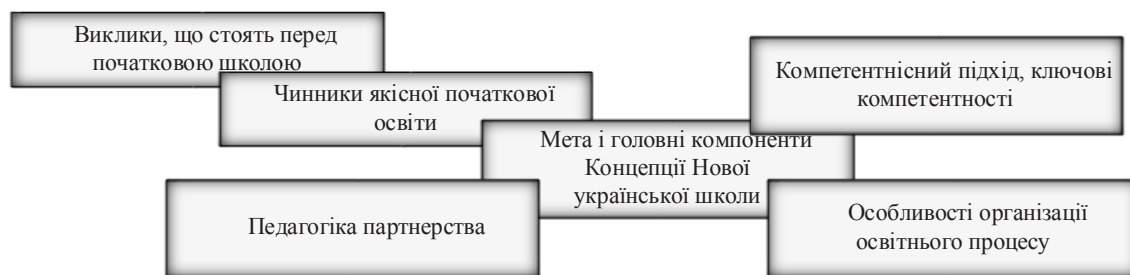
Виклики, що стоять перед початковою школою

Чинники якісної початкової освіти

Компетентнісний підхід, ключові компетентності

Мета і головні компоненти Концепції Нової української школи

Педагогіка партнерства

Особливості організації освітнього процесу